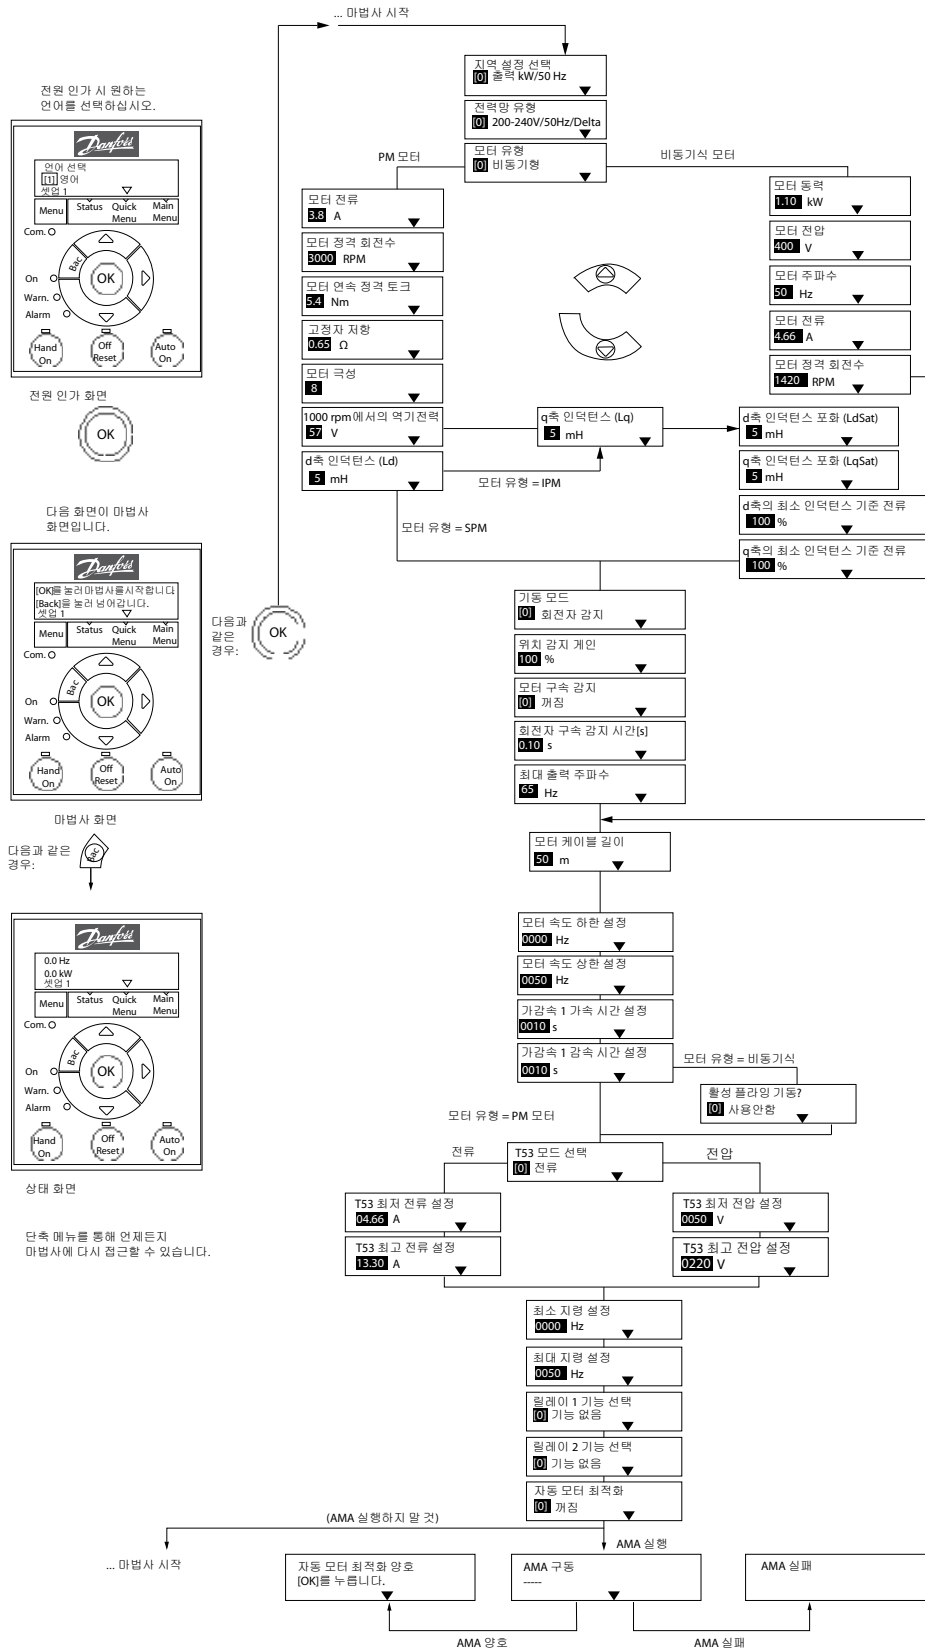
... 마법사 시작

전원 인가 시 원하는 언어를 선택하십시오.

Danfoss
언어 선택
[1] 영어
셋업 1
Menu Status Quick Menu Main Menu
Com.
On
Warn.
Alarm
Back
OK
Hand On
Off Reset
Auto On

전원 인가 화면

OK

다음 화면이 마법사 화면입니다.

Danfoss
[OK]를 눌러 마법사를시작합니다
[Back]을 눌러 넘어갑니다.
셋업 1
Menu Status Quick Menu Main Menu
Com.
On
Warn.
Alarm
Back
OK
Hand On
Off Reset
Auto On

마법사 화면

다음과 같은 경우:

Back

Danfoss
0.0 Hz
0.0 kW
셋업 1
Menu Status Quick Menu Main Menu
Com.
On
Warn.
Alarm
Back
OK
Hand On
Off Reset
Auto On

상태 화면

단축 메뉴를 통해 언제든지 마법사에 다시 접근할 수 있습니다.

다음과 같은 경우:

OK

지역 설정 선택
[0] 출력 kW/50 Hz

전력망 유형
[0] 200-240V/50Hz/Delta

모터 유형
[0] 비동기형

PM 모터

비동기식 모터

모터 전류
3.8 A

모터 정격 회전수
3000 RPM

모터 연속 정격 토크
5.4 Nm

고정자 저항
0.65 Ω

모터 극성
8

1000 rpm에서의 역기전력
57 V

d축 인덕턴스 (Ld)
5 mH

q축 인덕턴스 (Lq)
5 mH

모터 유형 = IPM

모터 유형 = SPM

모터 동력
1.10 kW

모터 전압
400 V

모터 주파수
50 Hz

모터 전류
4.66 A

모터 정격 회전수
1420 RPM

d축 인덕턴스 포화 (LdSat)
5 mH

q축 인덕턴스 포화 (LqSat)
5 mH

d축의 최소 인덕턴스 기준 전류
100 %

q축의 최소 인덕턴스 기준 전류
100 %

기동 모드
[0] 회전자 감지

위치 감지 게인
100 %

모터 구속 감지
[0] 꺼짐

회전자 구속 감지 시간[s]
0.10 s

최대 출력 주파수
65 Hz

모터 케이블 길이
50 m

모터 속도 하한 설정
0000 Hz

모터 속도 상한 설정
0050 Hz

가감속 1 가속 시간 설정
0010 s

가감속 1 감속 시간 설정
0010 s

모터 유형 = 비동기식

활성 플라잉 기동?
[0] 사용안함

모터 유형 = PM 모터

전류

T53 모드 선택
[0] 전류

전압

T53 최저 전류 설정
04.66 A

T53 최고 전류 설정
13.30 A

T53 최저 전압 설정
0050 V

T53 최고 전압 설정
0220 V

최소 지령 설정
0000 Hz

최대 지령 설정
0050 Hz

릴레이 1 기능 선택
[0] 기능 없음

릴레이 2 기능 선택
[0] 기능 없음

자동 모터 최적화
[0] 꺼짐

(AMA 실행하지 말 것)

AMA 실행

... 마법사 시작

자동 모터 최적화 양호
[OK]를 누릅니다.

AMA 구동
-----

AMA 실패

AMA 양호

AMA 실패